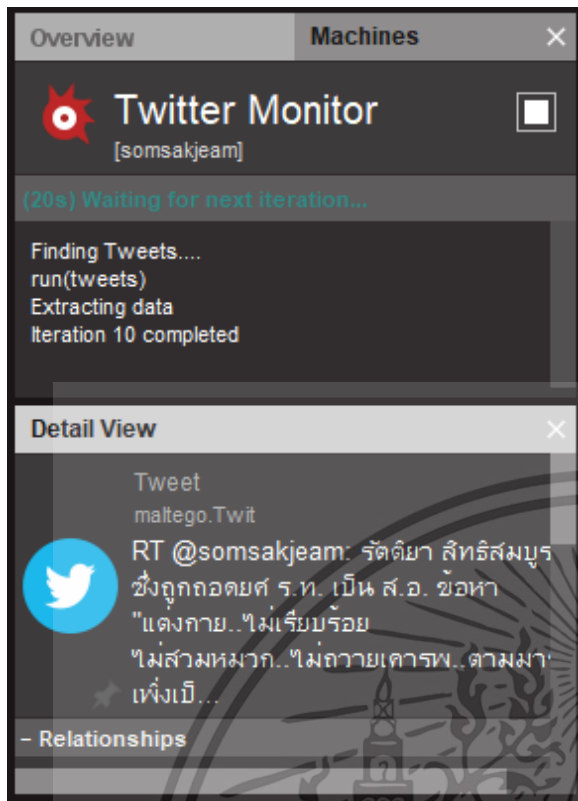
Overview
Machines
×
Twitter Monitor
[somsakjeam]
(20s) Waiting for next iteration...
Finding Tweets....
run(tweets)
Extracting data
Iteration 10 completed
Detail View
×
Tweet
maltego.Twit
RT @somsakjeam: รัตติยา สัทธิสมบูร ซึ่งถูกถอดยศ ร.ท. เป็น ส.อ. ข้อหา "แต่งกาย..ไม่เรียบร้อย ไม่สวมหมวก..ไม่ถวายเคารพ..ตามมา เพิ่งเป็...
− Relationships